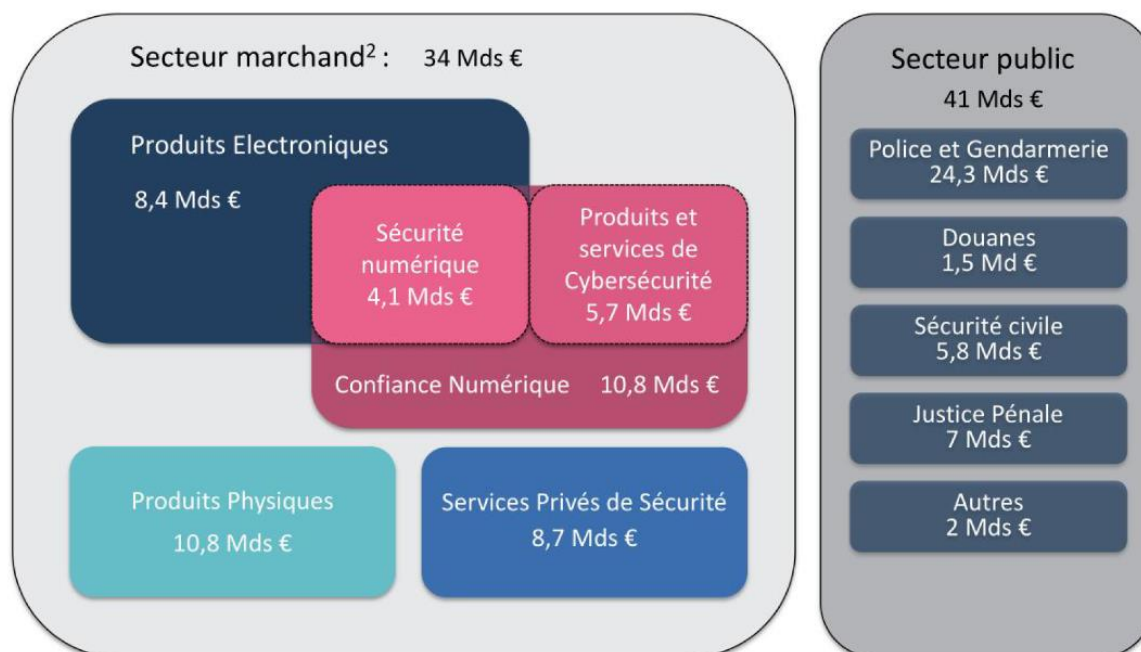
Secteur marchand$^2$ : 34 Mds €

Produits Electroniques

8,4 Mds €

Sécurité numérique
4,1 Mds €

Produits et services de Cybersécurité
5,7 Mds €

Confiance Numérique 10,8 Mds €

Produits Physiques
10,8 Mds €

Services Privés de Sécurité
8,7 Mds €

Secteur public
41 Mds €

Police et Gendarmerie
24,3 Mds €

Douanes
1,5 Md €

Sécurité civile
5,8 Mds €

Justice Pénale
7 Mds €

Autres
2 Mds €